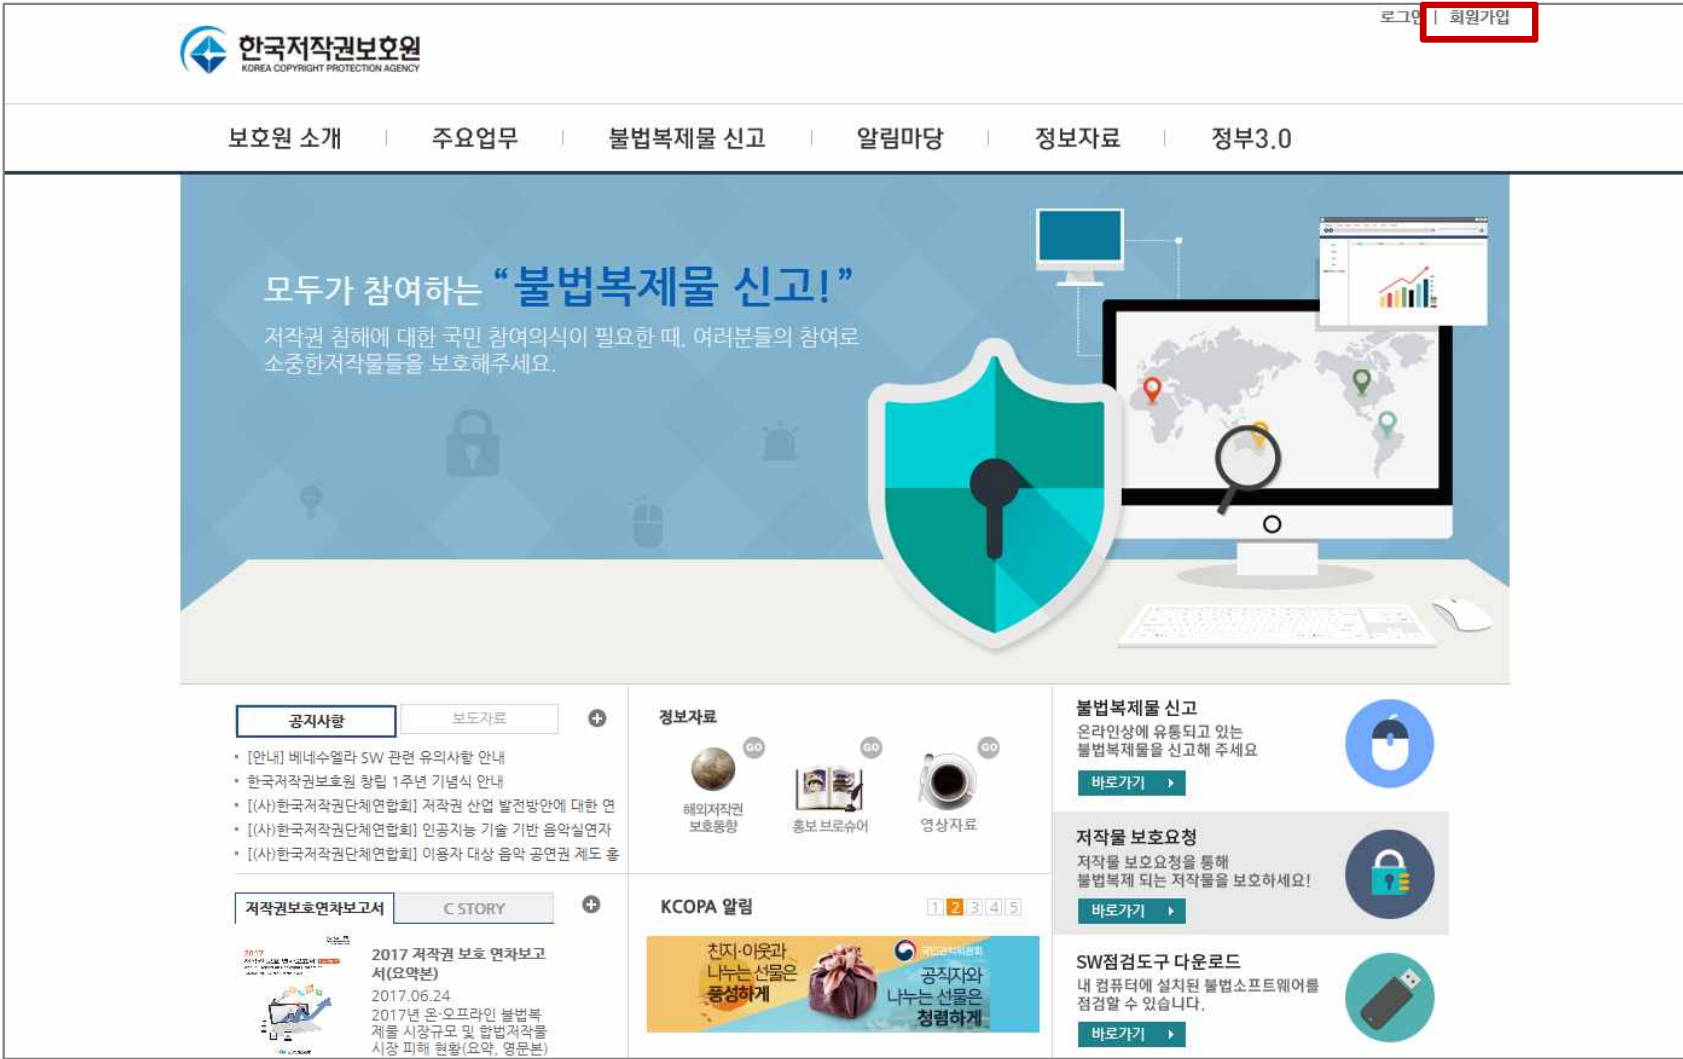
한국저작권보호원
KOREA COPYRIGHT PROTECTION AGENCY

로그인 | 회원가입

보호원 소개 | 주요업무 | 불법복제물 신고 | 알림마당 | 정보자료 | 정부3.0

모두가 참여하는 "불법복제물 신고!"
저작권 침해에 대한 국민 참여의식이 필요한 때, 여러분들의 참여로 소중한저작물들을 보호해주세요.

공지사항 보도자료
• [안내] 베네수엘라 SW 관련 유의사항 안내
• 한국저작권보호원 창립 1주년 기념식 안내
• [(사)한국저작권단체연합회] 저작권 산업 발전방안에 대한 연
• [(사)한국저작권단체연합회] 인공지능 기술 기반 음악실연자
• [(사)한국저작권단체연합회] 이용자 대상 음악 공연권 제도 홍

정보자료
해외저작권 보호동향
홍보 브로슈어
영상자료

불법복제물 신고
온라인상에 유통되고 있는 불법복제물을 신고해 주세요
바로가기

저작권보호연차보고서 C STORY
2017 저작권 보호 연차보고서(요약본)
2017.06.24
2017년 온·오프라인 불법복제 시장규모 및 합법저작물 시장 피해 현황(요약, 영문본)

KCOPA 알림
1 2 3 4 5
친지·이웃과 나누는 선물은 풍성하게
국민권익위원회
공직자와 나누는 선물은 청렴하게

저작물 보호요청
저작물 보호요청을 통해 불법복제 되는 저작물을 보호하세요!
바로가기

SW점검도구 다운로드
내 컴퓨터에 설치된 불법소프트웨어를 점검할 수 있습니다.
바로가기